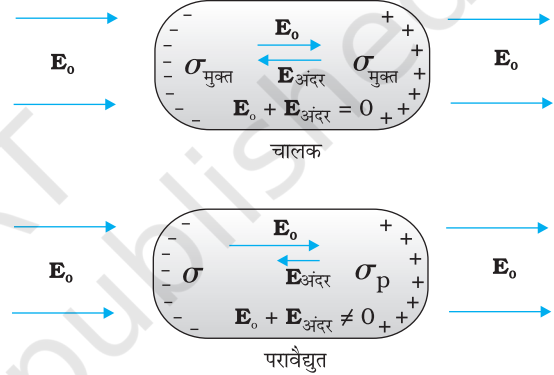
$\mathbf{E_o}$

$\mathbf{E_o}$

$\mathbf{E}_{\text{अंदर}}$

$\sigma_{\text{मुक्त}}$ $\sigma_{\text{मुक्त}}$

$\mathbf{E_o} + \mathbf{E}_{\text{अंदर}} = 0$

$\mathbf{E_o}$

चालक

$\mathbf{E_o}$

$\mathbf{E_o}$

$\mathbf{E}_{\text{अंदर}}$

$\sigma$ $\sigma_{\text{p}}$

$\mathbf{E_o} + \mathbf{E}_{\text{अंदर}} \neq 0$

$\mathbf{E_o}$

परावैद्युत